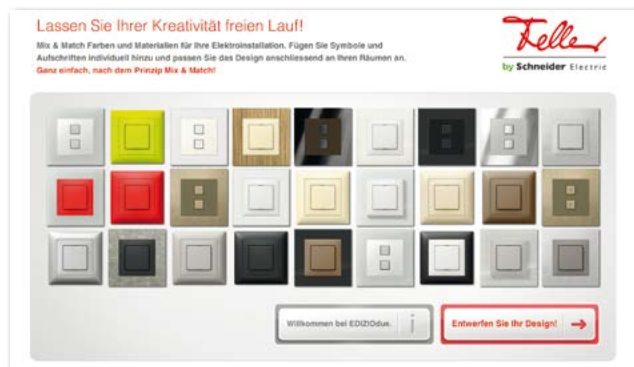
Lassen Sie Ihrer Kreativität freien Lauf!

Mix & Match Farben und Materialien für Ihre Elektroinstallation. Fügen Sie Symbole und Aufschriften individuell hinzu und passen Sie das Design anschliessend an Ihren Räumen an.
Ganz einfach, nach dem Prinzip Mix & Match!

Feller
by Schneider Electric

Willkommen bei EDIZIOdue. i

Entwerfen Sie Ihr Design! →